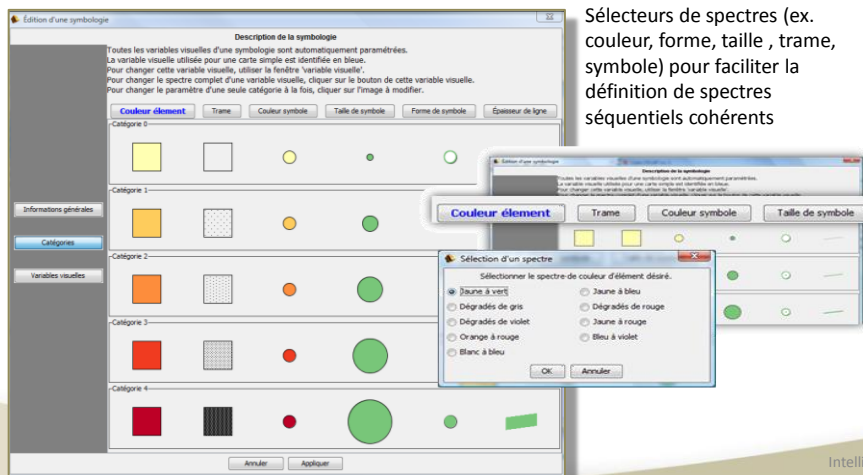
Édition d'une symbologie

Description de la symbologie

Toutes les variables visuelles d'une symbologie sont automatiquement paramétrées.
La variable visuelle utilisée pour une carte simple est identifiée en bleue.
Pour changer cette variable visuelle, utiliser la fenêtre 'variable visuelle'.
Pour changer le spectre complet d'une variable visuelle, cliquer sur le bouton de cette variable visuelle.
Pour changer le paramètre d'une seule catégorie à la fois, cliquer sur l'image à modifier.

Couleur élement | Trame | Couleur symbole | Taille de symbole | Forme de symbole | Épaisseur de ligne

Catégorie 0
Catégorie 1
Catégorie 2
Catégorie 3
Catégorie 4

Informations générales
Catégories
Variables visuelles

Annuler | Appliquer

Sélecteurs de spectres (ex. couleur, forme, taille , trame, symbole) pour faciliter la définition de spectres séquentiels cohérents

Couleur élement | Trame | Couleur symbole | Taille de symbole

Sélection d'un spectre

Sélectionner le spectre de couleur d'élément désiré.

Jaune à vert | Jaune à bleu
Dégradés de gris | Dégradés de rouge
Dégradés de violet | Jaune à rouge
Orange à rouge | Bleu à violet
Blanc à bleu

OK | Annuler

Intell